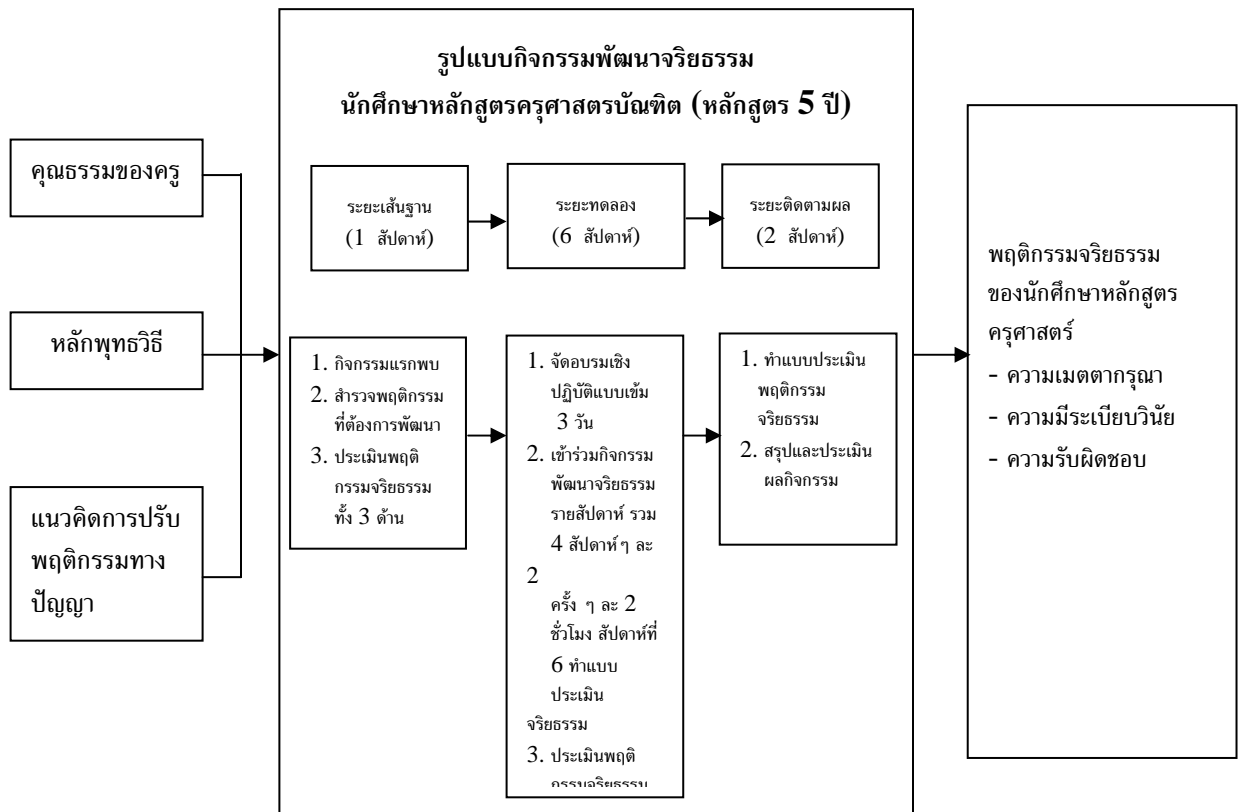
คุณธรรมของครู

หลักพุทธวิธี

แนวคิดการปรับพฤติกรรมทางปัญญา

รูปแบบกิจกรรมพัฒนาจริยธรรม
นักศึกษาหลักสูตรครุศาสตรบัณฑิต (หลักสูตร 5 ปี)

ระยะเส้นฐาน
(1 สัปดาห์)

ระยะทดลอง
(6 สัปดาห์)

ระยะติดตามผล
(2 สัปดาห์)

1. กิจกรรมแรกพบ
2. สำรวจพฤติกรรมที่ต้องการพัฒนา
3. ประเมินพฤติกรรมจริยธรรมทั้ง 3 ด้าน

1. จัดอบรมเชิงปฏิบัติแบบเข้ม 3 วัน
2. เข้าร่วมกิจกรรมพัฒนาจริยธรรมรายสัปดาห์ รวม 4 สัปดาห์ๆ ละ 2 ครั้ง ๆ ละ 2 ชั่วโมง สัปดาห์ที่ 6 ทำแบบประเมินจริยธรรม
3. ประเมินพฤติ
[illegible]

1. ทำแบบประเมินพฤติกรรมจริยธรรม
2. สรุปและประเมินผลกิจกรรม

พฤติกรรมจริยธรรมของนักศึกษาหลักสูตรครุศาสตร์
- ความเมตตากรุณา
- ความมีระเบียบวินัย
- ความรับผิดชอบ